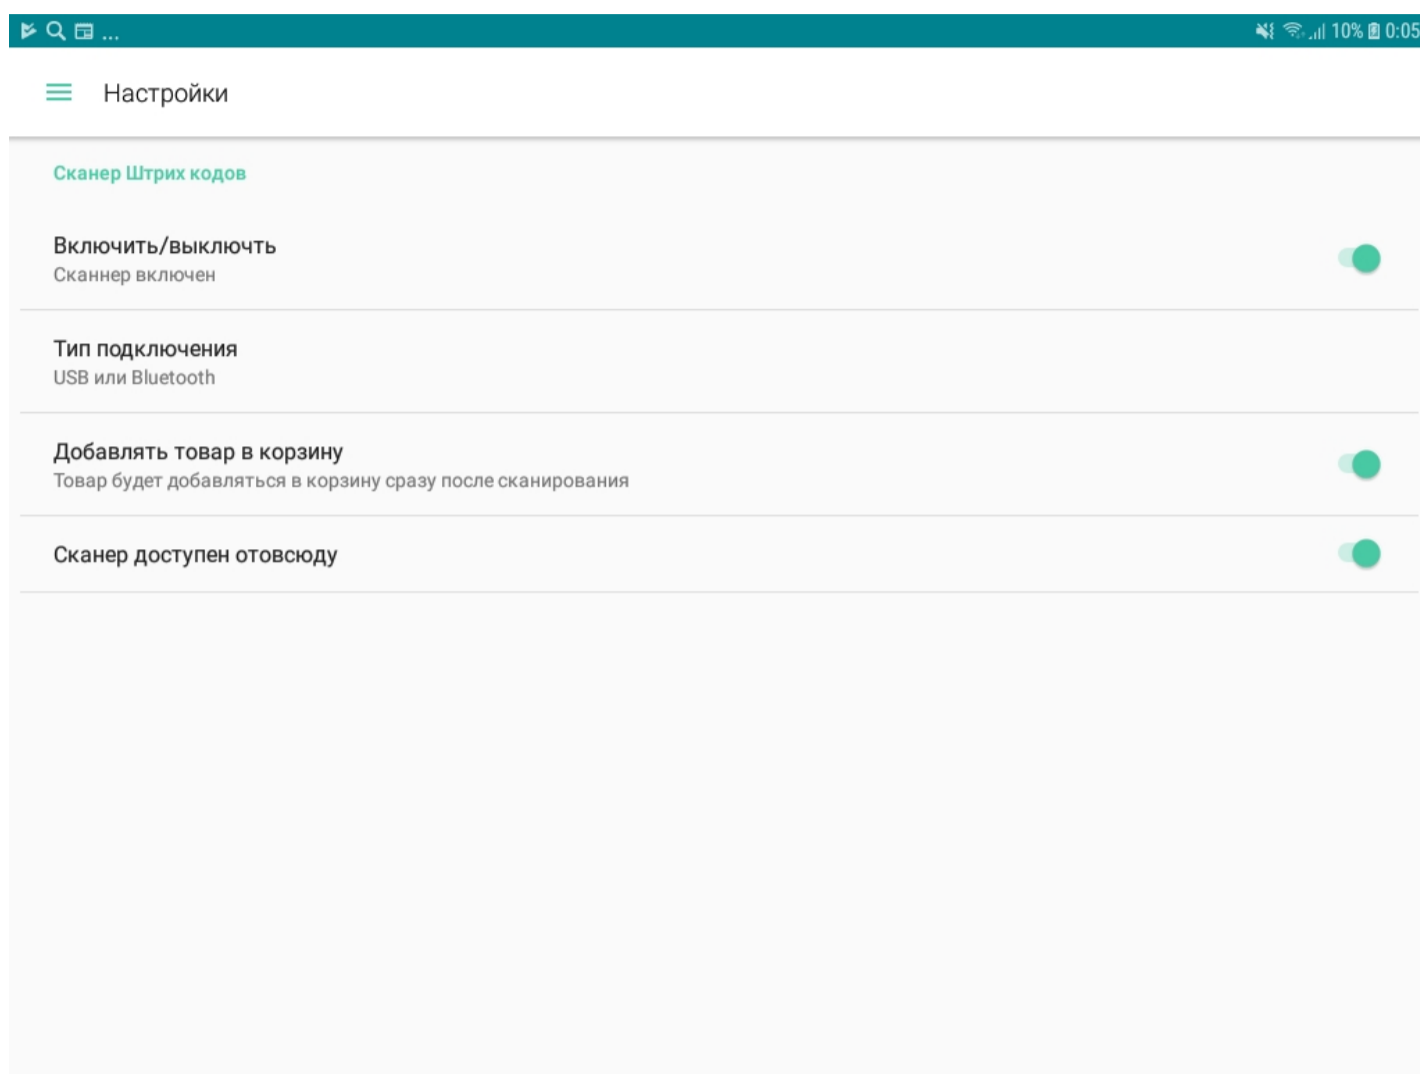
...
10% 0:05

Настройки

Сканер Штрих кодов

Включить/выключть
Сканнер включен

Тип подключения
USB или Bluetooth

Добавлять товар в корзину
Товар будет добавляться в корзину сразу после сканирования

Сканер доступен отовсюду